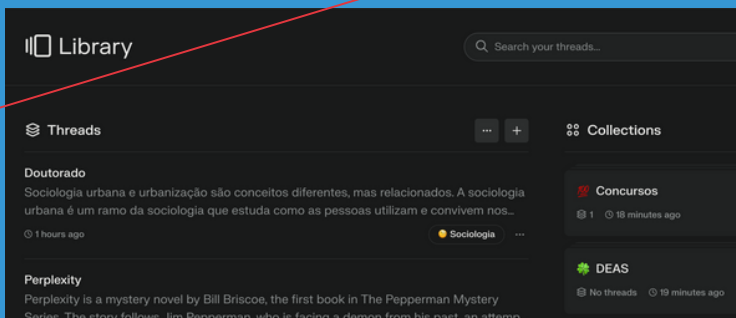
Library

Search your threads...

Threads

...

+

Doutorado

Sociologia urbana e urbanização são conceitos diferentes, mas relacionados. A sociologia urbana é um ramo da sociologia que estuda como as pessoas utilizam e convivem nos...

1 hours ago

Sociologia

...

Perplexity

Perplexity is a mystery novel by Bill Briscoe, the first book in The Pepperman Mystery Series. The story follows Jim Pepperman, who is facing a demon from his past, an attemp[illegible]

Collections

Concursos

1

18 minutes ago

DEAS

No threads

19 minutes ago